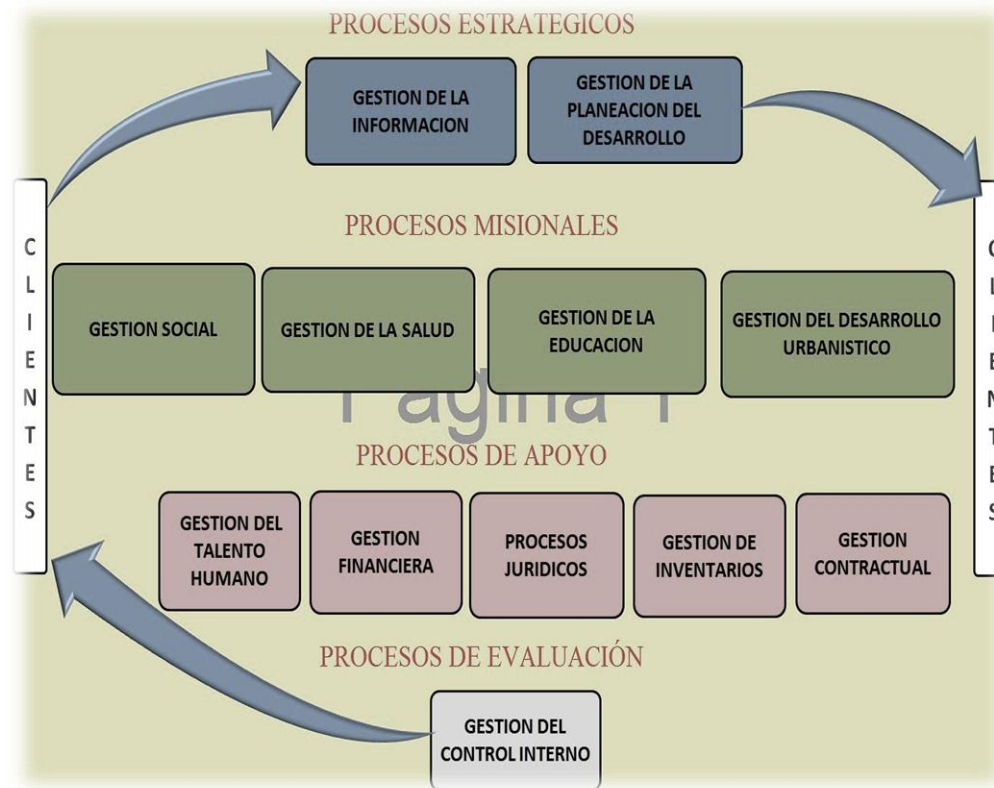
PROCESOS ESTRATEGICOS

GESTION DE LA INFORMACION

GESTION DE LA PLANEACION DEL DESARROLLO

C
L
I
E
N
T
E
S

PROCESOS MISIONALES

GESTION SOCIAL

GESTION DE LA SALUD

GESTION DE LA EDUCACION

GESTION DEL DESARROLLO URBANISTICO

C
L
I
E
N
T
E
S

Pagina 1

PROCESOS DE APOYO

GESTION DEL TALENTO HUMANO

GESTION FINANCIERA

PROCESOS JURIDICOS

GESTION DE INVENTARIOS

GESTION CONTRACTUAL

PROCESOS DE EVALUACIÓN

GESTION DEL CONTROL INTERNO